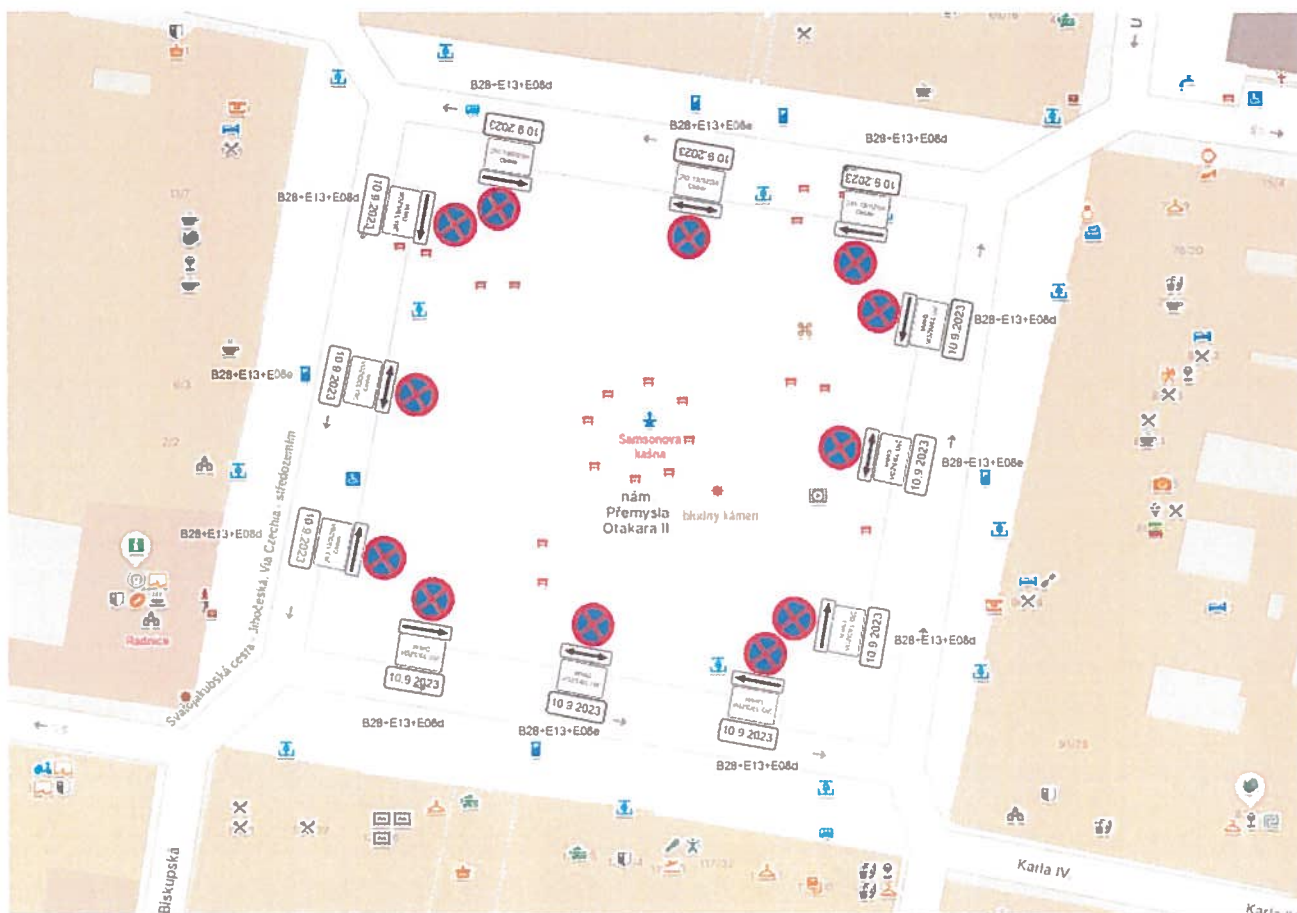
B28+E13+E08d

10.9.2023

B28+E13+E08e

10.9.2023

B28+E13+E08d

10.9.2023

B28+E13+E08d

10.9.2023

10.9.2023

B28+E13+E08d

B28+E13+E08e

10.9.2023

10.9.2023

B28+E13+E08e

B28+E13+E08d

10.9.2023

10.9.2023

B28+E13+E08d

Samsonova kašna

nám Přemysla Otakara II

bludný kámen

Radnice

Svatopetrská cesta - Jihočeská Via Czecha - středozemním

10.9.2023

10.9.2023

10.9.2023

B28+E13+E08d

B28+E13+E08e

B28+E13+E08d

Biskupská

Karla IV

Karla